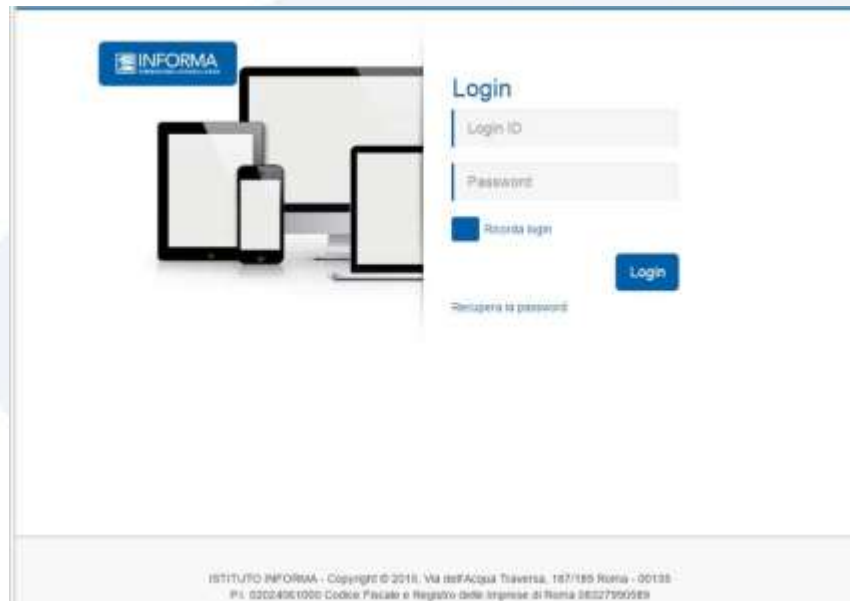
INFORMA
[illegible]

Login

Login ID

Password

Ricorda login

Login

Recupera la password

ISTITUTO INFORMA - Copyright © 2016. Via dell'Acqua Traversa, 187/189 Roma - 00135
P.I. 02024061000 Codice Fiscale e Registro delle Imprese di Roma 08327990589